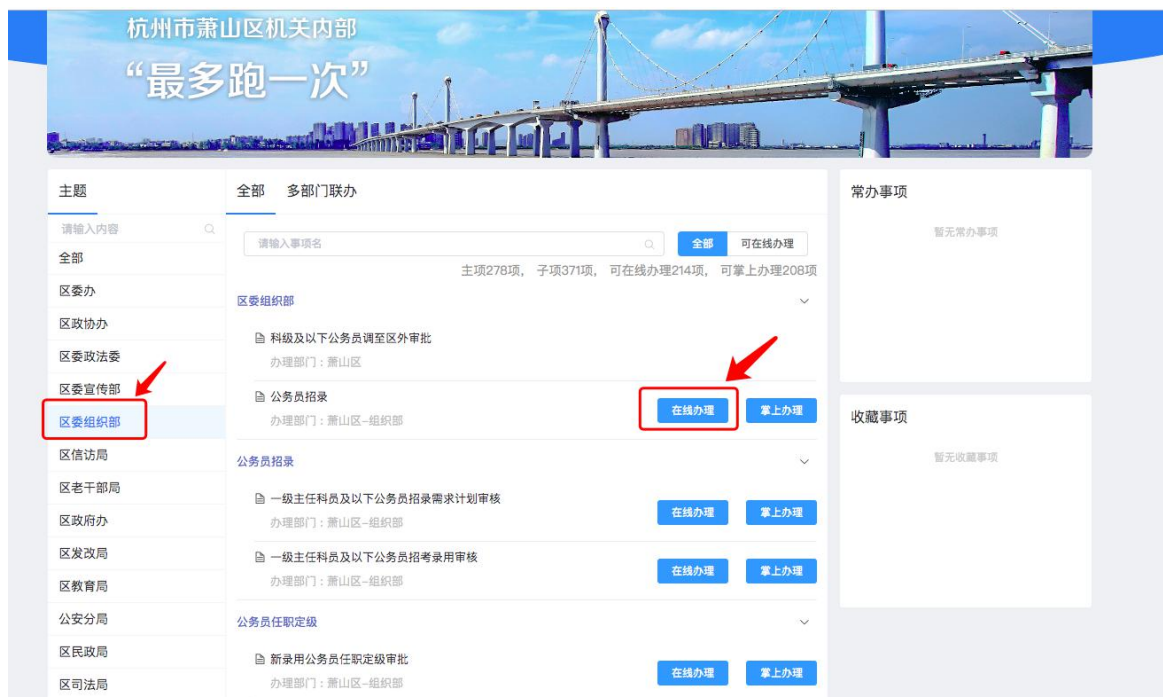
杭州市萧山区机关内部
"最多跑一次"

主题
请输入内容
全部
区委办
区政协办
区委政法委
区委宣传部
区委组织部
区信访局
区老干部局
区政府办
区发改局
区教育局
公安分局
区民政局
区司法局

全部 多部门联办
请输入事项名
全部 可在线办理
主项278项，子项371项，可在线办理214项，可掌上办理208项

区委组织部
科级及以下公务员调至区外审批
办理部门：萧山区
公务员招录
办理部门：萧山区-组织部
在线办理 掌上办理

公务员招录
一级主任科员及以下公务员招录需求计划审核
办理部门：萧山区-组织部
在线办理 掌上办理
一级主任科员及以下公务员招考录用审核
办理部门：萧山区-组织部
在线办理 掌上办理

公务员任职定级
新录用公务员任职定级审批
办理部门：萧山区-组织部
在线办理 掌上办理

常办事项
暂无常办事项

收藏事项
暂无收藏事项